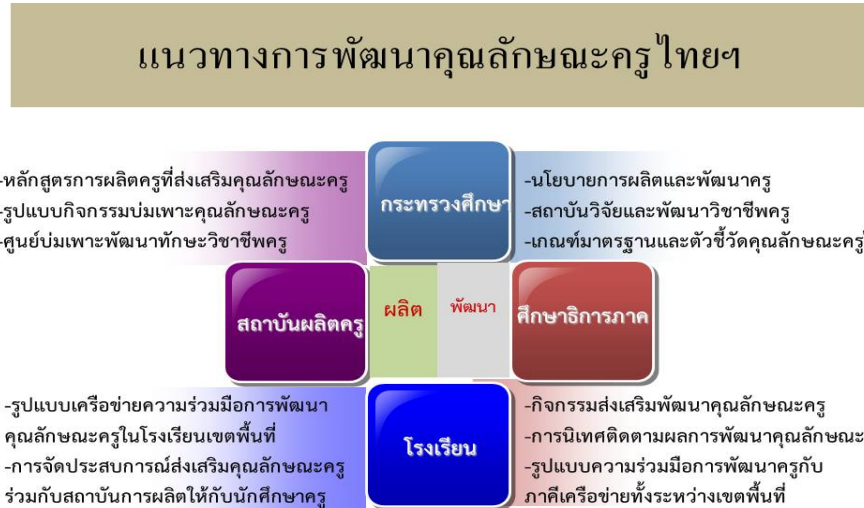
แนวทางการพัฒนาคุณลักษณะครูไทยฯ

-หลักสูตรการผลิตครูที่ส่งเสริมคุณลักษณะครู
-รูปแบบกิจกรรมบ่มเพาะคุณลักษณะครู
-ศูนย์บ่มเพาะพัฒนาทักษะวิชาชีพครู

กระทรวงศึกษา

-นโยบายการผลิตและพัฒนาครู
-สถาบันวิจัยและพัฒนาวิชาชีพครู
-เกณฑ์มาตรฐานและตัวชี้วัดคุณลักษณะครู

สถาบันผลิตครู

ผลิต

พัฒนา

ศึกษาธิการภาค

-รูปแบบเครือข่ายความร่วมมือการพัฒนาคุณลักษณะครูในโรงเรียนเขตพื้นที่
-การจัดประสบการณ์ส่งเสริมคุณลักษณะครูร่วมกับสถาบันการผลิตให้กับนักศึกษาครู

โรงเรียน

-กิจกรรมส่งเสริมพัฒนาคุณลักษณะครู
-การนิเทศติดตามผลการพัฒนาคุณลักษณะ
-รูปแบบความร่วมมือการพัฒนาครูกับภาคีเครือข่ายทั้งระหว่างเขตพื้นที่